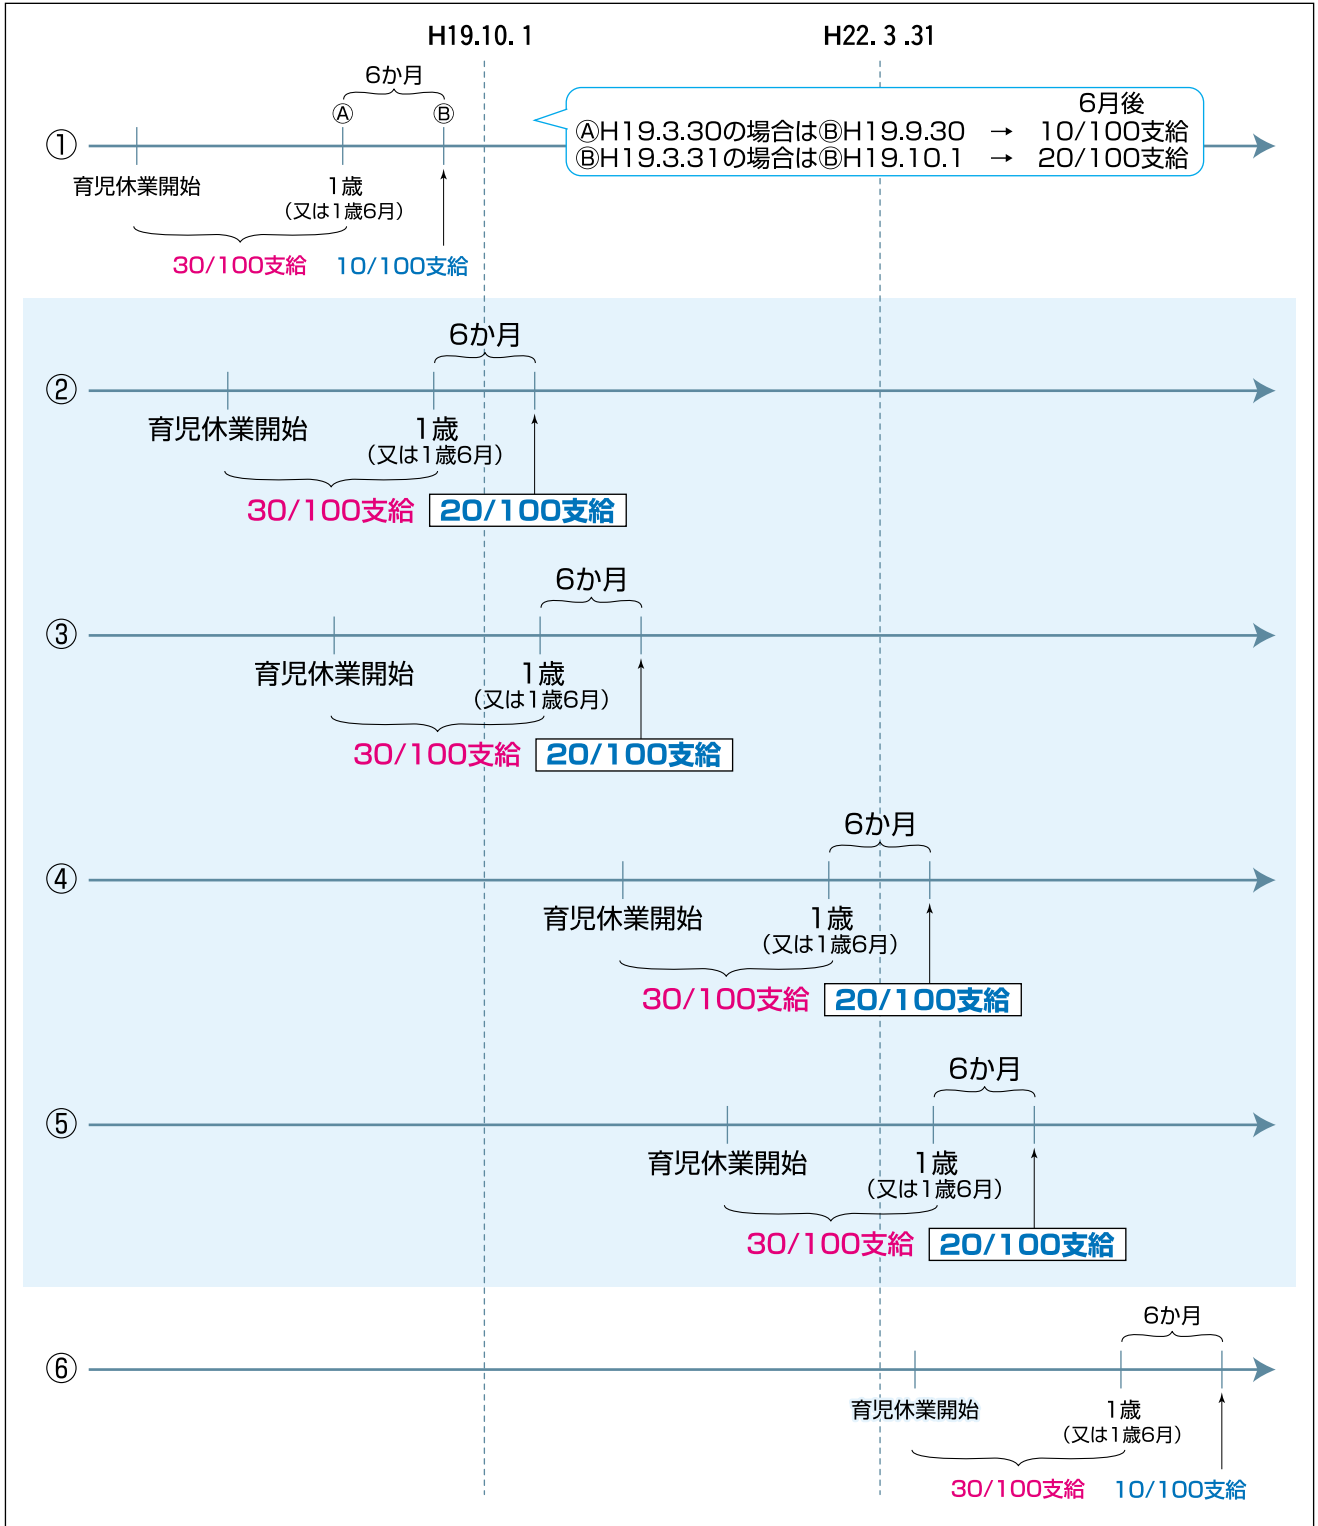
H19.10. 1

H22. 3 .31

①

6か月

Ⓐ Ⓑ

6月後
ⒶH19.3.30の場合はⒷH19.9.30 → 10/100支給
ⒷH19.3.31の場合はⒷH19.10.1 → 20/100支給

育児休業開始

1歳
(又は1歳6月)

30/100支給 10/100支給

②

6か月

育児休業開始

1歳
(又は1歳6月)

30/100支給 20/100支給

③

6か月

育児休業開始

1歳
(又は1歳6月)

30/100支給 20/100支給

④

6か月

育児休業開始

1歳
(又は1歳6月)

30/100支給 20/100支給

⑤

6か月

育児休業開始

1歳
(又は1歳6月)

30/100支給 20/100支給

⑥

6か月

育児休業開始

1歳
(又は1歳6月)

30/100支給 10/100支給